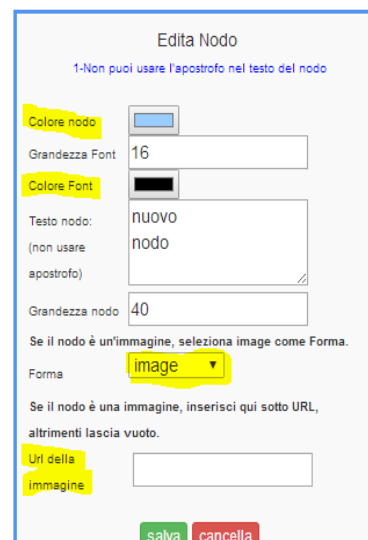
Edita Nodo

1-Non puoi usare l'apostrofo nel testo del nodo

Colore nodo

Grandezza Font 16

Colore Font

Testo nodo: (non usare apostrofo) nuovo nodo

Grandezza nodo 40

Se il nodo è un'immagine, seleziona image come Forma.

Forma image ▼

Se il nodo è una immagine, inserisci qui sotto URL, altrimenti lascia vuoto.

Url della immagine

salva cancella